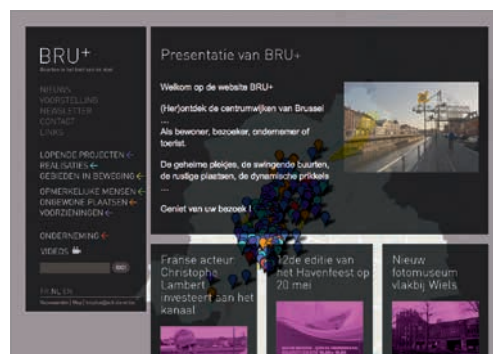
BRU+

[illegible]

NIEUWS
VOORSTELLING
NIEUWSBRIEF
CONTACT
LINKS

LOPENDE PROJECTEN
REALISATIES
GEBIEDEN IN BEWEGING

OPMERKELIJKE MENSEN
ONBEWONE PLAATSEN
VOORZIENINGEN

ONDERNEMING

VIDEOS

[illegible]

FR NL EN

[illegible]

Presentatie van BRU+

Welkom op de website BRU+

(Her)ontdek de centrumwijken van Brussel
...
Als bewoner, bezoeker, ondernemer of toerist.

De geheime pleintjes, de swingende buurten, de rustige plaatsen, de dynamische prikkels
...

Geniet van uw bezoek !

Franse acteur Christophe Lambert investeert aan het kanaal

12de editie van het Havenfeest op 20 mei

Nieuw fotomuseum vlakbij Wiels